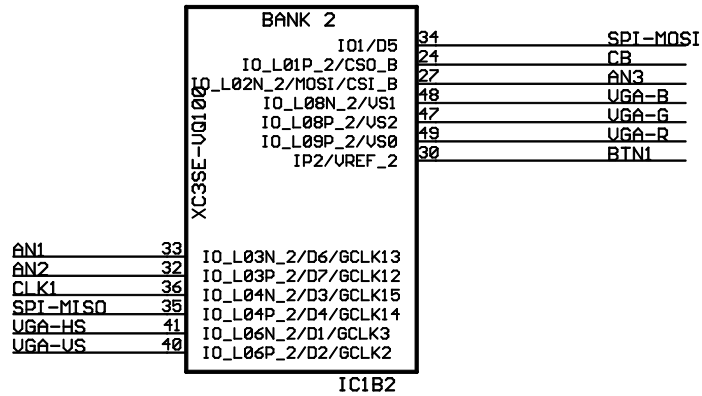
BANK 2

IO1/D5 34 SPI-MOSI
IO_L01P_2/CSO_B 24 CB
IO_L02N_2/MOSI/CSI_B 27 AN3
IO_L08N_2/VS1 48 VGA-B
IO_L08P_2/VS2 47 VGA-G
IO_L09P_2/VS0 49 VGA-R
IP2/VREF_2 30 BTN1

XC3SE-VQ100

AN1 33 IO_L03N_2/D6/GCLK13
AN2 32 IO_L03P_2/D7/GCLK12
CLK1 36 IO_L04N_2/D3/GCLK15
SPI-MISO 35 IO_L04P_2/D4/GCLK14
VGA-HS 41 IO_L06N_2/D1/GCLK3
VGA-VS 40 IO_L06P_2/D2/GCLK2

IC1B2